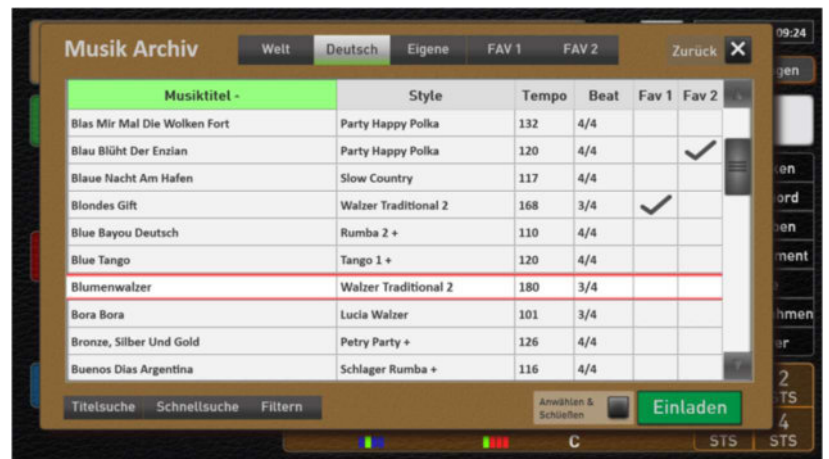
09:24

Musik Archiv

Welt | Deutsch | Eigene | FAV 1 | FAV 2

Zurück ✕

| Musiktitel - | Style | Tempo | Beat | Fav 1 | Fav 2 |
|---|---|---|---|---|---|
| Blas Mir Mal Die Wolken Fort | Party Happy Polka | 132 | 4/4 | | |
| Blau Blüht Der Enzian | Party Happy Polka | 120 | 4/4 | | ✓ |
| Blaue Nacht Am Hafen | Slow Country | 117 | 4/4 | | |
| Blondes Gift | Walzer Traditional 2 | 168 | 3/4 | ✓ | |
| Blue Bayou Deutsch | Rumba 2 + | 110 | 4/4 | | |
| Blue Tango | Tango 1 + | 120 | 4/4 | | |
| Blumenwalzer | Walzer Traditional 2 | 180 | 3/4 | | |
| Bora Bora | Lucia Walzer | 101 | 3/4 | | |
| Bronze, Silber Und Gold | Petry Party + | 126 | 4/4 | | |
| Buenos Dias Argentina | Schlager Rumba + | 116 | 4/4 | | |

Titelsuche | Schnellsuche | Filtern

Anwählen & Schließen

Einladen

gen
ken
ord
ben
ment
hmen
er
2
STS
4
STS
C
STS
STS